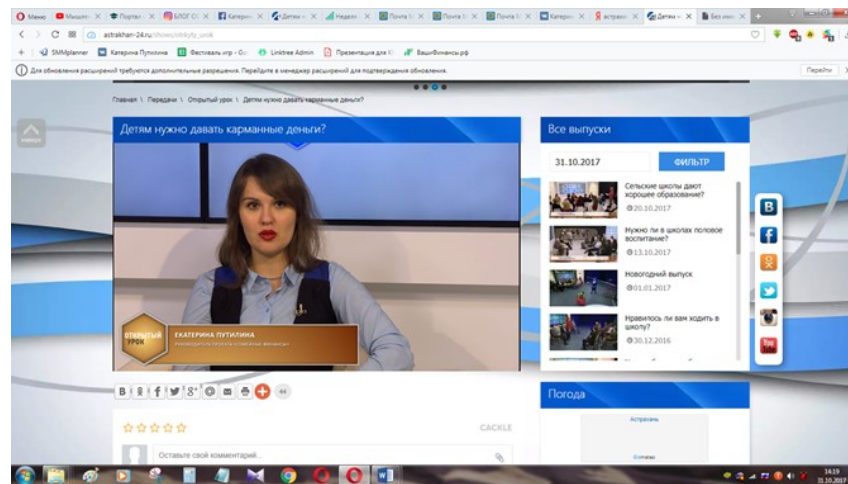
Меню | Мишле | Портал | БЛОГ | Категори | Детям н | Неделя | Почта | Почта | Почта | Категори | астрахань | Детям н | Без имен

actrakhan-24.ru/shows/otkrytyj_urok

SMMplanner | Катерина Путилина | Фестиваль игр | Linktree Admin | Презентации для | ВашиФинансы.рф

Для обновления расширений требуются дополнительные разрешения. Перейдите в менеджер расширений для подтверждения обновления.

Перейти

Главная \ Передачи \ Открытый урок \ Детям нужно давать карманные деньги?

Детям нужно давать карманные деньги?

ОТКРЫТЫЙ УРОК

ЕКАТЕРИНА ПУТИЛИНА

руководитель проекта «Семейные финансы»

Все выпуски

31.10.2017

ФИЛЬТР

Сельские школы дают хорошее образование?

20.10.2017

Нужно ли в школах половое воспитание?

13.10.2017

Новогодний выпуск

01.01.2017

Нравилось ли вам ходить в школу?

30.12.2016

Погода

Астрахань

CACKLE

Оставьте свой комментарий...

14:19
31.10.2017